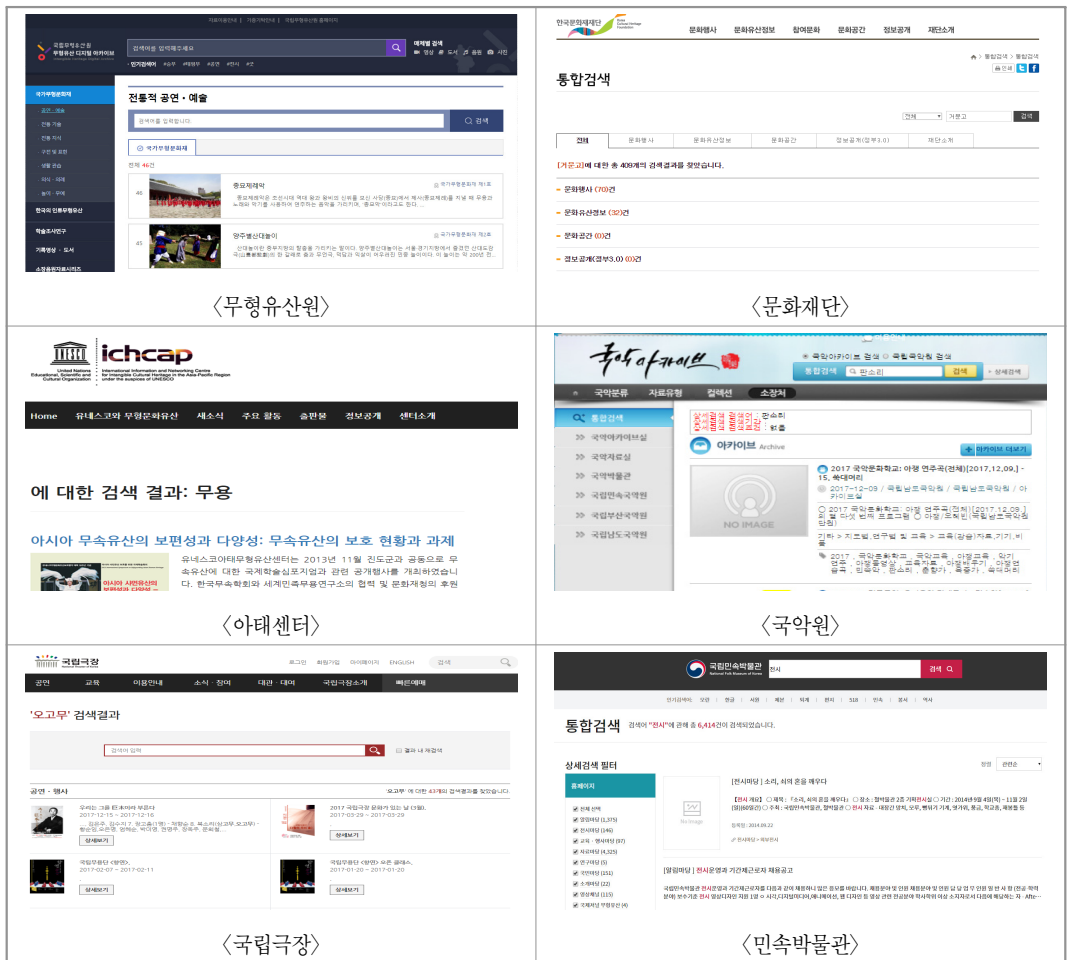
국립무형유산원 무형유산 디지털 아카이브

검색어를 입력해주세요

인기검색어

전통적 공연・예술

검색

국가무형문화재

전체 46건

종묘제례악

양주별산대놀이

〈무형유산원〉

한국문화재재단

문화행사 문화유산정보 참여문화 문화공간 정보공개 재단소개

통합검색

전체 문화행사 문화유산정보 문화공간 정보공개(정부3.0) 재단소개

[거문고]에 대한 총 40개의 검색결과를 찾았습니다.

문화행사 (7)건

문화유산정보 (32)건

문화공간 (0)건

정보공개(정부3.0) (0)건

〈문화재단〉

UNESCO United Nations Educational, Scientific and Cultural Organization

ichcap International Information and Networking Centre for Intangible Cultural Heritage in the Asia-Pacific Region under the auspices of UNESCO

Home 유네스코와 무형문화유산 새소식 주요 활동 출판물 정보공개 센터소개

에 대한 검색 결과: 무용

아시아 무속유산의 보편성과 다양성: 무속유산의 보호 현황과 과제

유네스코아태무형유산센터는 2013년 11월 진도군과 공동으로 무속유산에 대한 국제학술심포지엄과 관련 공개행사를 개최하였습니다. 한국무속학회와 세계민족무용연구소의 협력 및 문화재청의 후원

〈아태센터〉

국악아카이브

국악아카이브 검색 국립국악원 검색

통합검색 판소리 검색 상세검색

국악분류 자료유형 컬렉션 소장처

통합검색

국악아카이브실

국악자료실

국악박물관

국립민속국악원

국립부산국악원

국립남도국악원

아카이브 Archive

아카이브 더보기

2017 국악문화학교: 아쟁 연주곡(전체)[2017.12.09.] - 15. 숙대머리

2017-12-09 / 국립남도국악원 / 국립남도국악원 / 아카이브실

NO IMAGE

〈국악원〉

국립극장

로그인 회원가입 마이페이지 ENGLISH 검색

공연 교육 이용안내 소식・참여 대관・대여 국립극장소개 빠른예매

'오고무' 검색결과

공연・행사

2017 국립극장 문화가 있는 날 (3월)

국립무용단 〈향연〉

상세보기

〈국립극장〉

국립민속박물관 National Folk Museum of Korea

전시 검색

통합검색 검색어 "전시"에 관해 총 6,414건이 검색되었습니다.

상세검색 필터

[전시마당] 소리, 쇠의 울림을 깨우다

[알림마당] 전시운영과 기간제근로자 채용공고

〈민속박물관〉